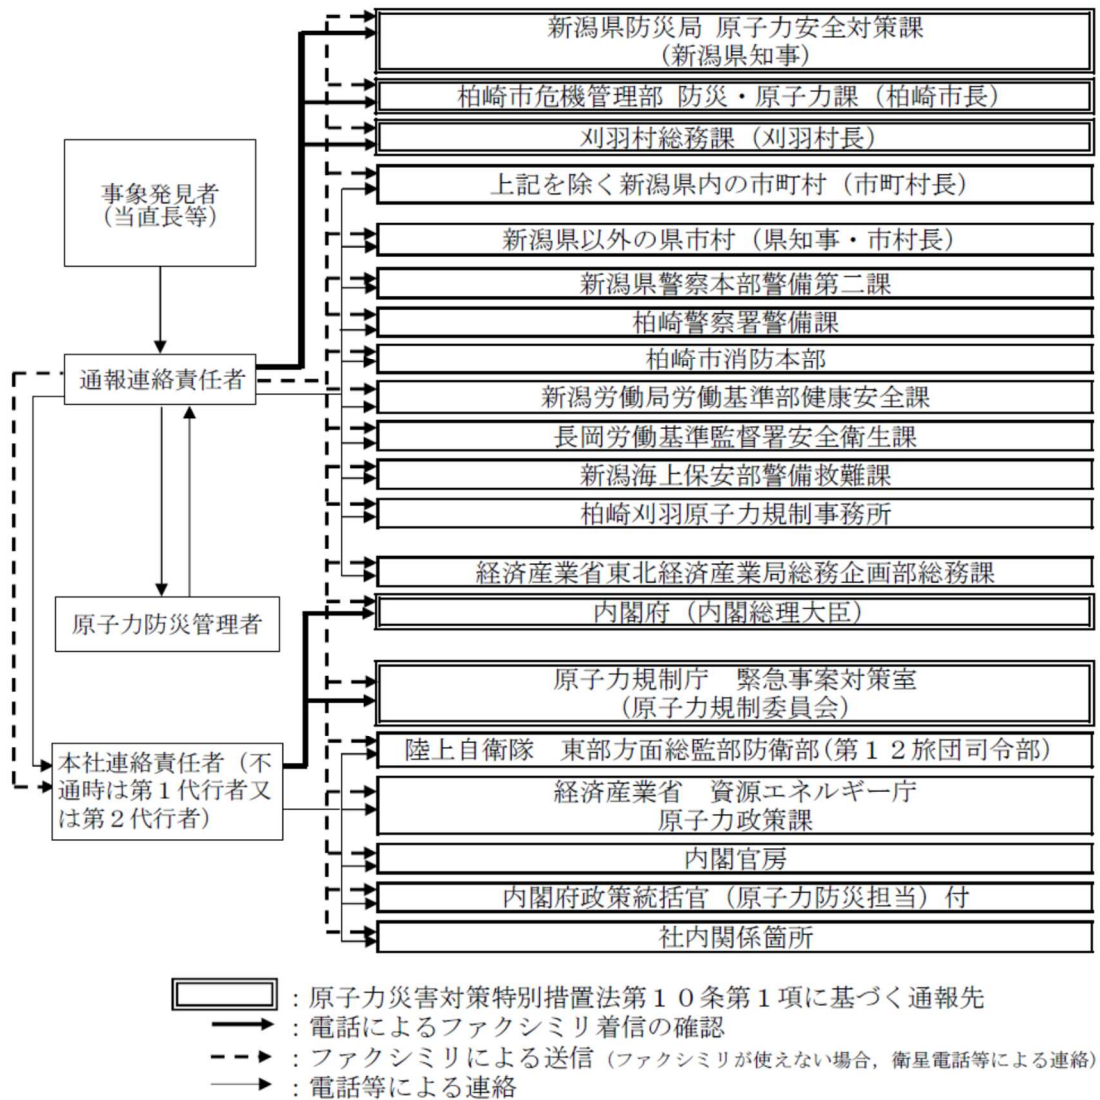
事象発見者
(当直長等)

通報連絡責任者

原子力防災管理者

本社連絡責任者（不通時は第１代行者又は第２代行者）

新潟県防災局 原子力安全対策課
（新潟県知事）

柏崎市危機管理部 防災・原子力課（柏崎市長）

刈羽村総務課（刈羽村長）

上記を除く新潟県内の市町村（市町村長）

新潟県以外の県市村（県知事・市村長）

新潟県警察本部警備第二課

柏崎警察署警備課

柏崎市消防本部

新潟労働局労働基準部健康安全課

長岡労働基準監督署安全衛生課

新潟海上保安部警備救難課

柏崎刈羽原子力規制事務所

経済産業省東北経済産業局総務企画部総務課

内閣府（内閣総理大臣）

原子力規制庁 緊急事案対策室
（原子力規制委員会）

陸上自衛隊 東部方面総監部防衛部（第１２旅団司令部）

経済産業省 資源エネルギー庁
原子力政策課

内閣官房

内閣府政策統括官（原子力防災担当）付

社内関係箇所

：原子力災害対策特別措置法第１０条第１項に基づく通報先
：電話によるファクシミリ着信の確認
：ファクシミリによる送信（ファクシミリが使えない場合，衛星電話等による連絡）
：電話等による連絡